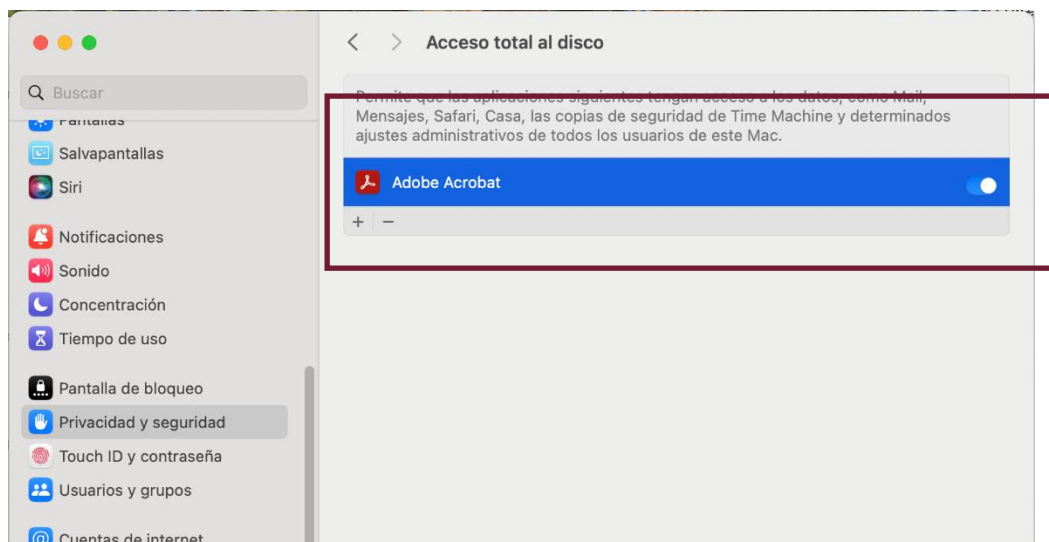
Buscar
Pantallas
Salvapantallas
Siri
Notificaciones
Sonido
Concentración
Tiempo de uso
Pantalla de bloqueo
Privacidad y seguridad
Touch ID y contraseña
Usuarios y grupos
Cuentas de internet

Acceso total al disco

Permite que las aplicaciones siguientes tengan acceso a los datos, como Mail, Mensajes, Safari, Casa, las copias de seguridad de Time Machine y determinados ajustes administrativos de todos los usuarios de este Mac.

Adobe Acrobat

+ −